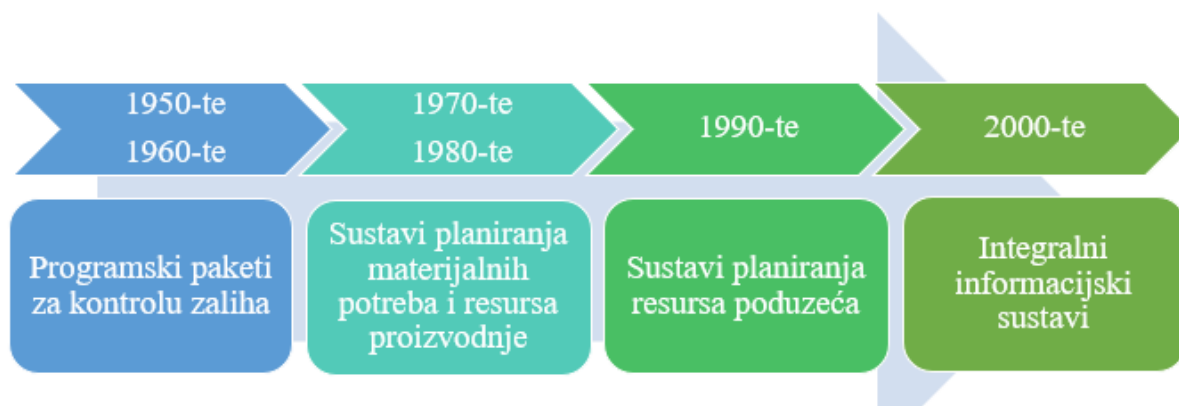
1950-te
1960-te

Programski paketi za kontrolu zaliha

1970-te
1980-te

Sustavi planiranja materijalnih potreba i resursa proizvodnje

1990-te

Sustavi planiranja resursa poduzeća

2000-te

Integralni informacijski sustavi